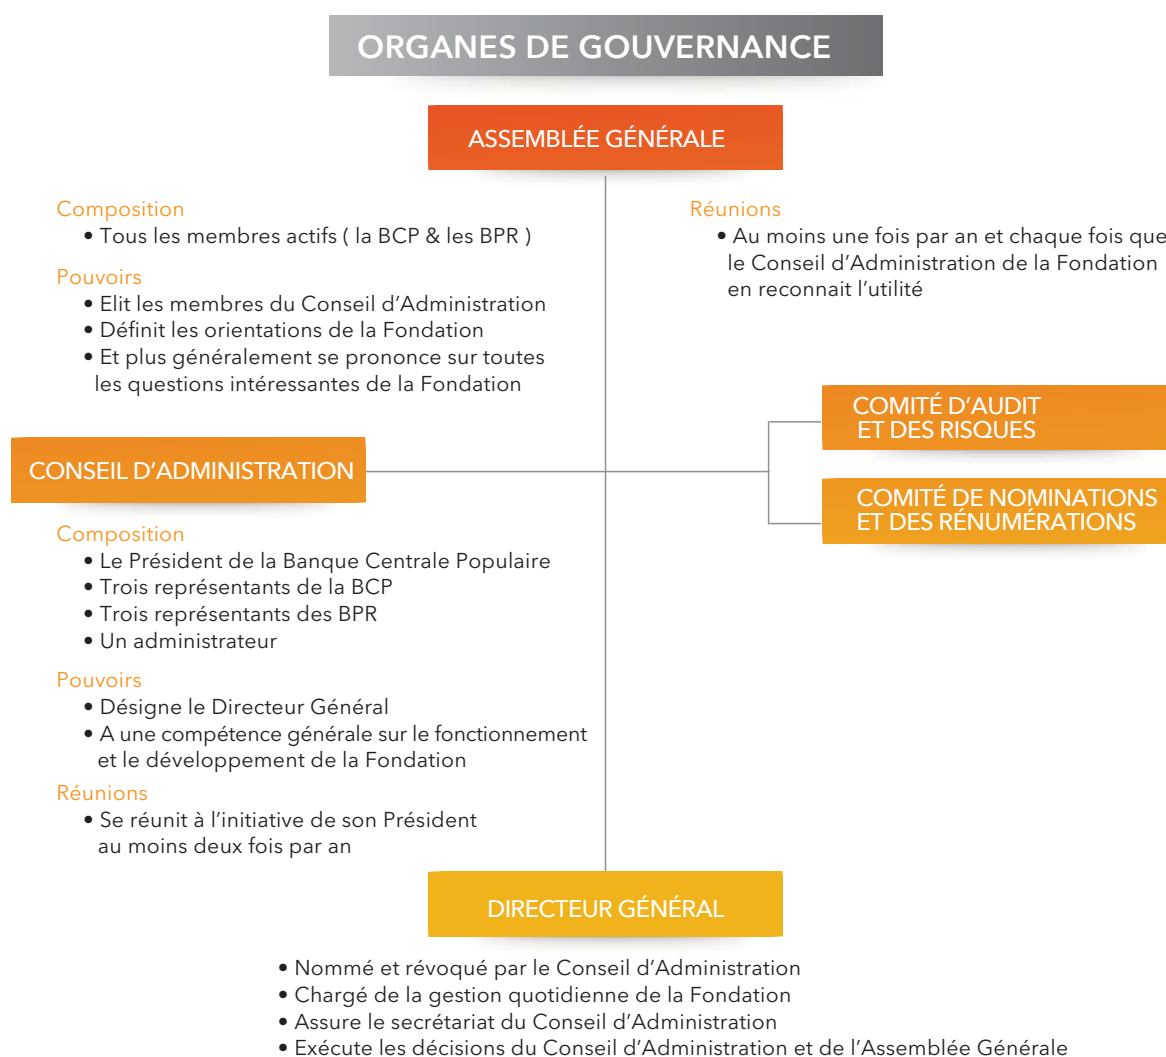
ORGANES DE GOUVERNANCE

ASSEMBLÉE GÉNÉRALE

Composition
• Tous les membres actifs ( la BCP & les BPR )

Pouvoirs
• Elit les membres du Conseil d'Administration
• Définit les orientations de la Fondation
• Et plus généralement se prononce sur toutes les questions intéressantes de la Fondation

Réunions
• Au moins une fois par an et chaque fois que le Conseil d'Administration de la Fondation en reconnait l'utilité

COMITÉ D'AUDIT ET DES RISQUES

CONSEIL D'ADMINISTRATION

COMITÉ DE NOMINATIONS ET DES RÉNUMÉRATIONS

Composition
• Le Président de la Banque Centrale Populaire
• Trois représentants de la BCP
• Trois représentants des BPR
• Un administrateur

Pouvoirs
• Désigne le Directeur Général
• A une compétence générale sur le fonctionnement et le développement de la Fondation

Réunions
• Se réunit à l'initiative de son Président au moins deux fois par an

DIRECTEUR GÉNÉRAL

• Nommé et révoqué par le Conseil d'Administration
• Chargé de la gestion quotidienne de la Fondation
• Assure le secrétariat du Conseil d'Administration
• Exécute les décisions du Conseil d'Administration et de l'Assemblée Générale